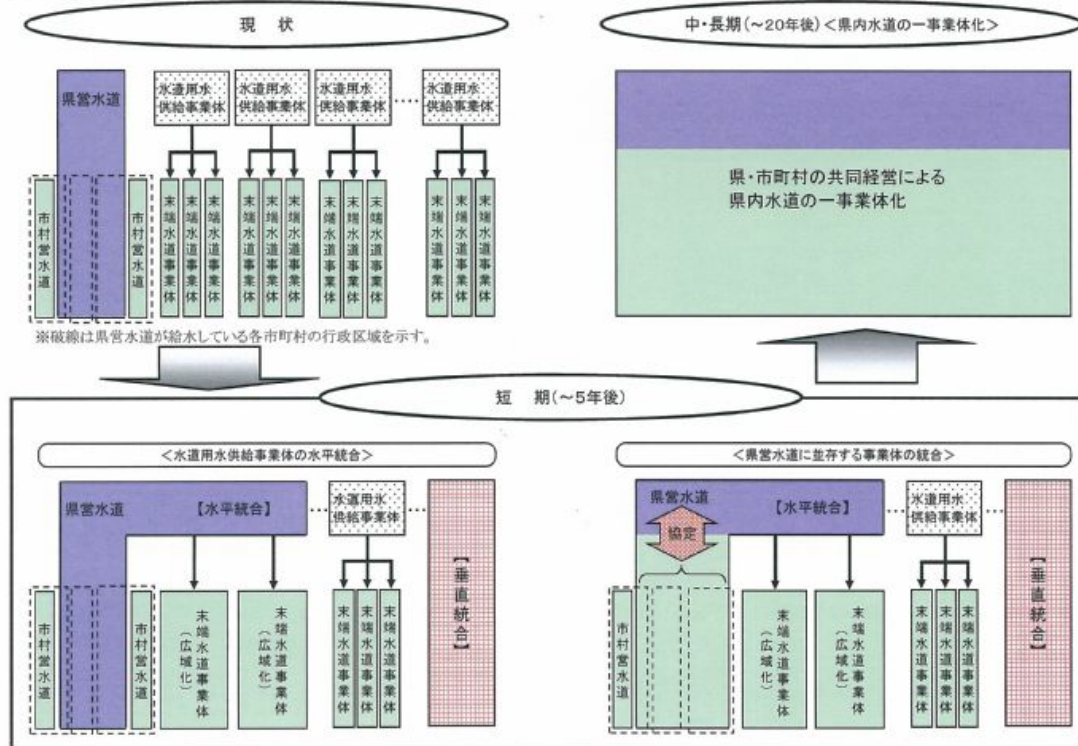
現　状

県営水道

水道用水供給事業体

水道用水供給事業体

水道用水供給事業体

水道用水供給事業体

市村営水道

市村営水道

末端水道事業体

末端水道事業体

末端水道事業体

末端水道事業体

末端水道事業体

末端水道事業体

末端水道事業体

末端水道事業体

末端水道事業体

末端水道事業体

末端水道事業体

末端水道事業体

※破線は県営水道が給水している各市町村の行政区域を示す。

中・長期（～20年後）＜県内水道の一事業体化＞

県・市町村の共同経営による
県内水道の一事業体化

短　期（～5年後）

＜水道用水供給事業体の水平統合＞

県営水道

【水平統合】

水道用水供給事業体

【垂直統合】

市村営水道

市村営水道

末端水道事業体（広域化）

末端水道事業体（広域化）

末端水道事業体

末端水道事業体

末端水道事業体

＜県営水道に並存する事業体の統合＞

県営水道

協定

【水平統合】

水道用水供給事業体

【垂直統合】

市村営水道

末端水道事業体（広域化）

末端水道事業体（広域化）

末端水道事業体

末端水道事業体

末端水道事業体